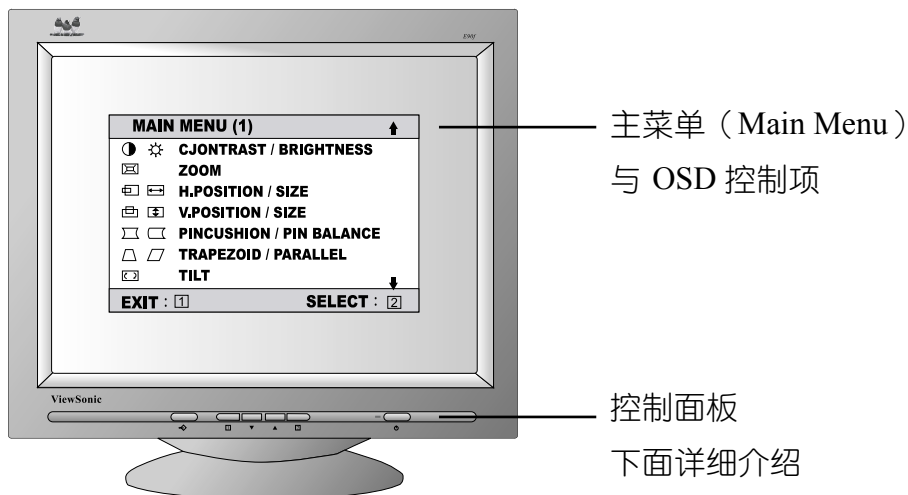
MAIN MENU (1)
CJONTRAST / BRIGHTNESS
ZOOM
H.POSITION / SIZE
V.POSITION / SIZE
PINCUSHION / PIN BALANCE
TRAPEZOID / PARALLEL
TILT
EXIT : 1
SELECT : 2

ViewSonic

主菜单（Main Menu）
与 OSD 控制项

控制面板
下面详细介绍